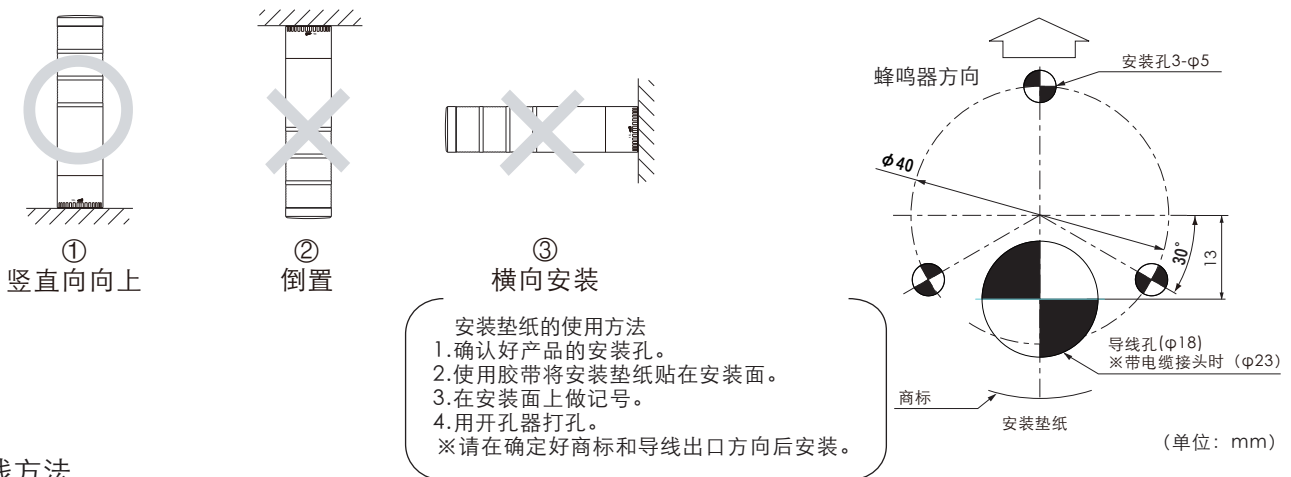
①
竖直向向上

②
倒置

③
横向安装

安装垫纸的使用方法
1.确认好产品的安装孔。
2.使用胶带将安装垫纸贴在安装面。
3.在安装面上做记号。
4.用开孔器打孔。
※请在确定好商标和导线出口方向后安装。

蜂鸣器方向

安装孔3-φ5

$\phi$40

30°

13

导线孔(φ18)
※带电缆接头时（φ23）

商标

安装垫纸

（单位：mm）

线方法